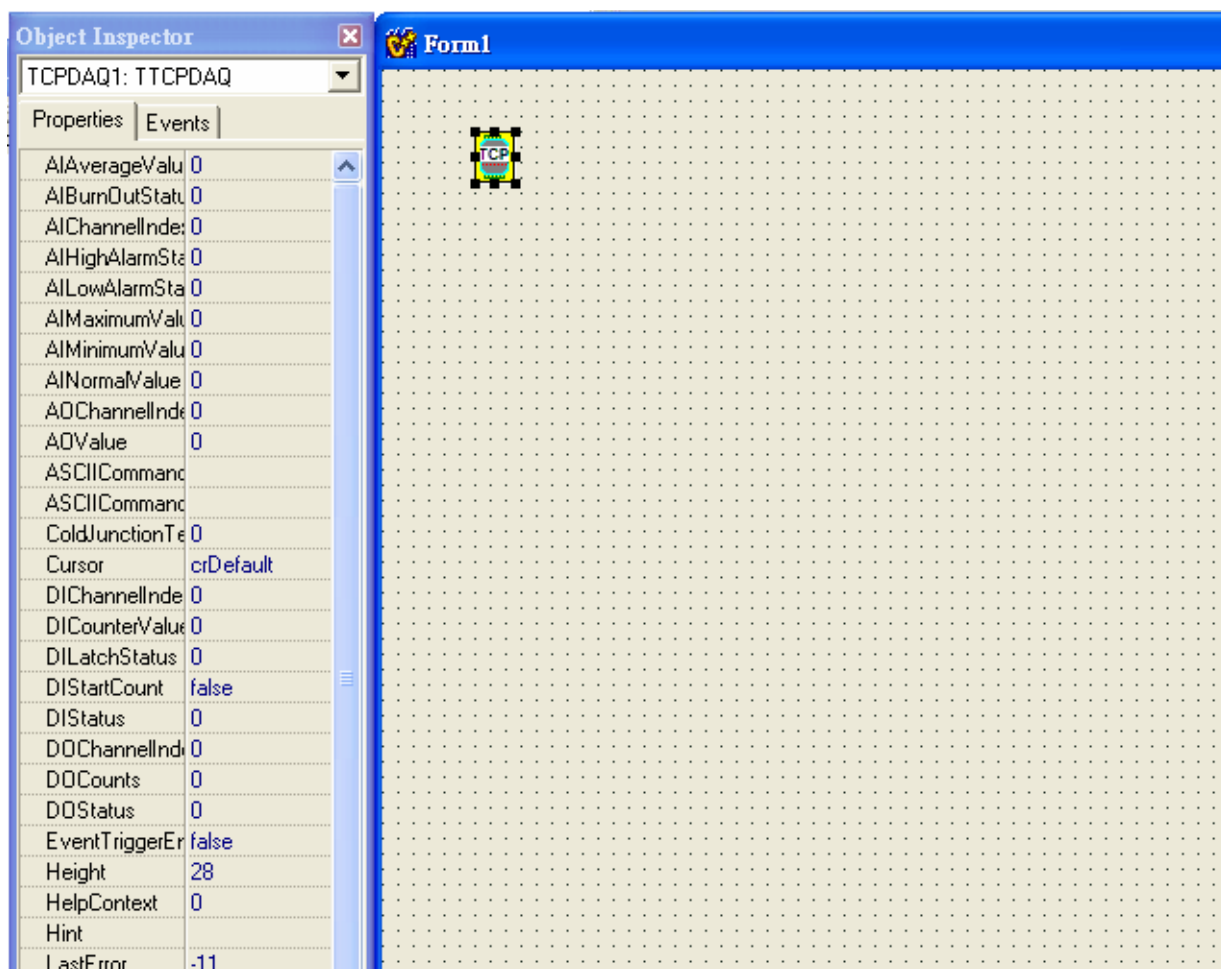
Object Inspector

TCPDAQ1: TTCPDAQ

Properties | Events

| | |
|---|---|
| AIAverageValu | 0 |
| AIBurnOutStatu | 0 |
| AIChannelInde | 0 |
| AIHighAlarmSta | 0 |
| AILowAlarmSta | 0 |
| AIMaximumValu | 0 |
| AIMinimumValu | 0 |
| AINormalValue | 0 |
| AOChannelInde | 0 |
| AOValue | 0 |
| ASCIICommand | |
| ASCIICommand | |
| ColdJunctionTe | 0 |
| Cursor | crDefault |
| DIChannelInde | 0 |
| DICounterValu | 0 |
| DILatchStatus | 0 |
| DIStartCount | false |
| DIStatus | 0 |
| DOChannelInd | 0 |
| DOCounts | 0 |
| DOStatus | 0 |
| EventTriggerEr | false |
| Height | 28 |
| HelpContext | 0 |
| Hint | |
| LastError | -11 |

Form1

TCP